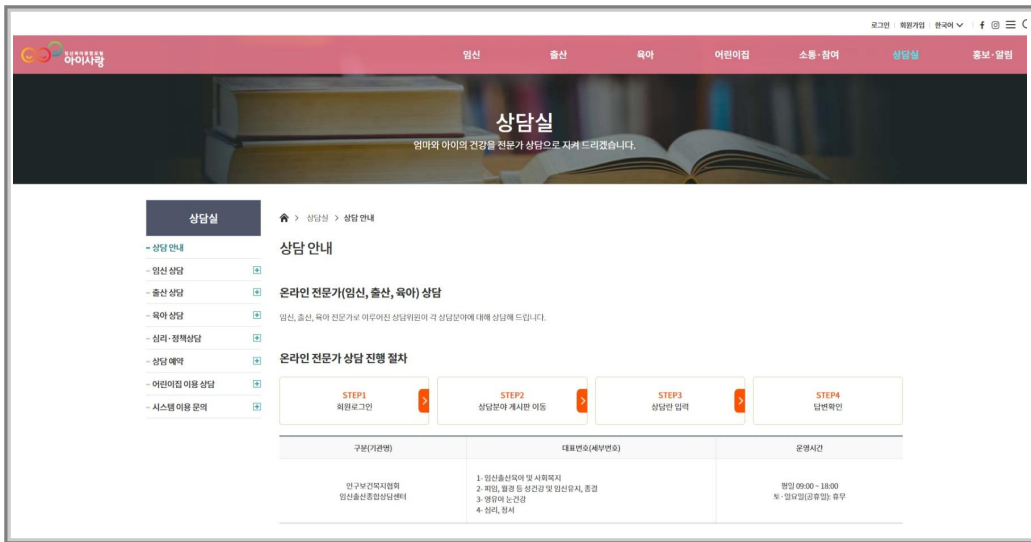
로그인 | 회원가입 | 한국어

임신육아종합포털
아이사랑

임신 출산 육아 어린이집 소통·참여 상담실 홍보·알림

상담실
엄마와 아이의 건강을 전문가 상담으로 지켜 드리겠습니다.

상담실
- 상담 안내
- 임신 상담
- 출산 상담
- 육아 상담
- 심리·정책상담
- 상담 예약
- 어린이집 이용 상담
- 시스템 이용 문의

> 상담실 > 상담 안내

상담 안내

온라인 전문가(임신, 출산, 육아) 상담

임신, 출산, 육아 전문가로 이루어진 상담위원이 각 상담분야에 대해 상담해 드립니다.

온라인 전문가 상담 진행 절차

STEP1
회원로그인

STEP2
상담분야 게시판 이동

STEP3
상담란 입력

STEP4
답변확인

| 구분(기관명) | 대표번호(세부번호) | 운영시간 |
|---|---|---|
| 인구보건복지협회 임신출산종합상담센터 | 1: 임신출산육아 및 사회복지<br>2: 피임, 월경 등 성건강 및 임신유지, 종결<br>3: 영유아 눈건강<br>4: 심리, 정서 | 평일 09:00 ~ 18:00<br>토·일요일(공휴일): 휴무 |